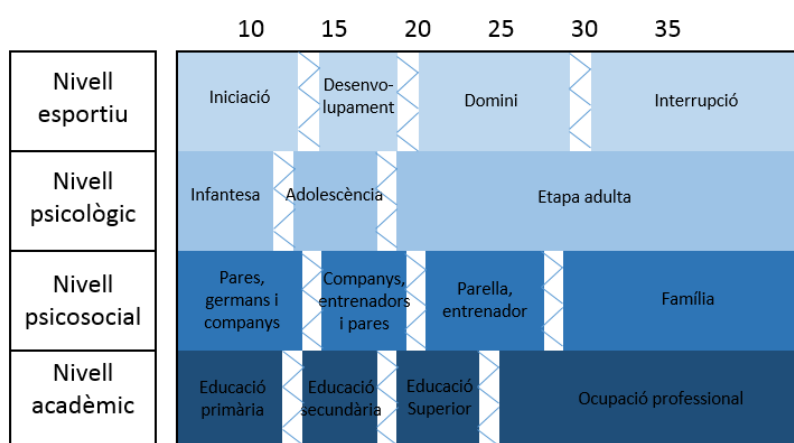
|  | 10 | 15 | 20 | 25 | 30 | 35 |
|---|---|---|---|---|---|---|
| Nivell esportiu | Iniciació | Desenvolupament | Domini | | Interrupció | |
| Nivell psicològic | Infantesa | Adolescència | Etapa adulta | | | |
| Nivell psicosocial | Pares, germans i companys | Companys, entrenadors i pares | Parella, entrenador | | Família | |
| Nivell acadèmic | Educació primària | Educació secundària | Educació Superior | Ocupació professional | | |